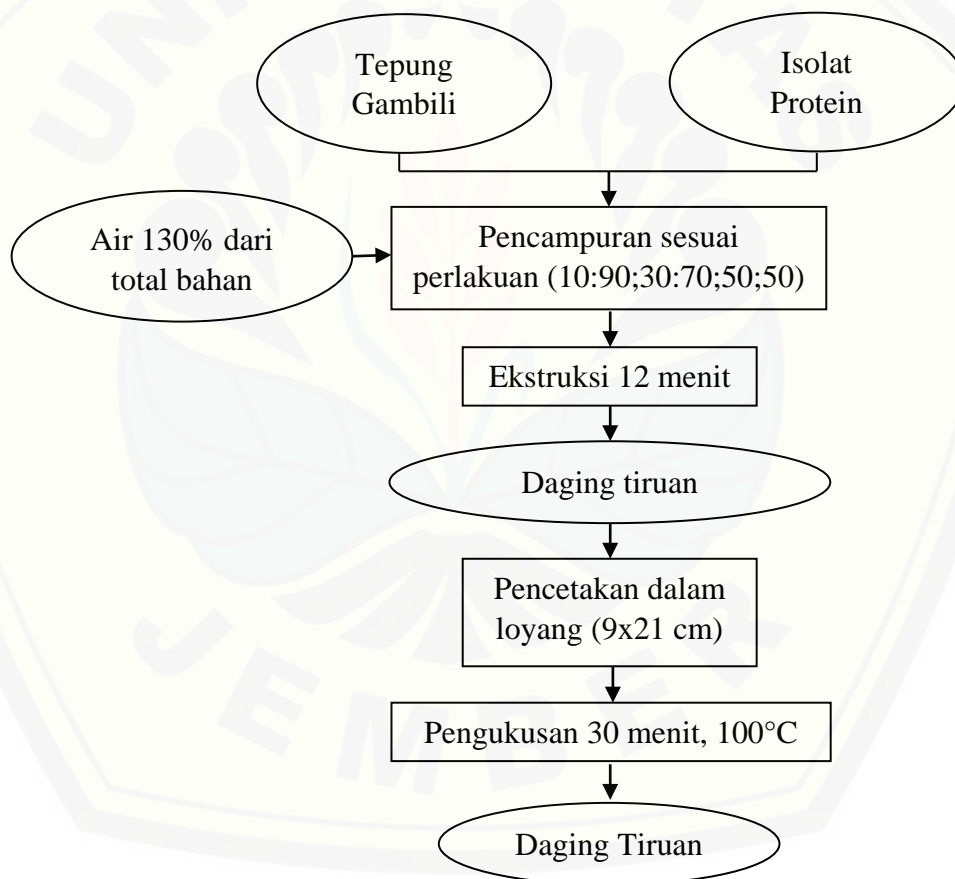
Tepung Gambili

Isolat Protein

Air 130% dari total bahan

Pencampuran sesuai perlakuan (10:90;30:70;50;50)

Ekstruksi 12 menit

Daging tiruan

Pencetakan dalam loyang (9x21 cm)

Pengukusan 30 menit, 100°C

Daging Tiruan